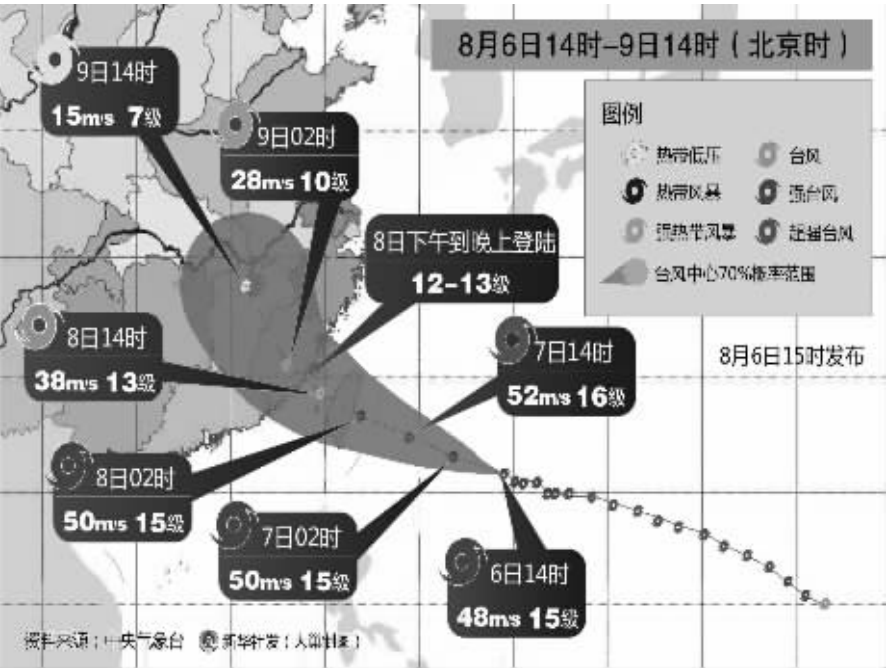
8月6日14时–9日14时（北京时）

9日14时
15m/s 7级

9日02时
28m/s 10级

8日下午到晚上登陆
12–13级

8日14时
38m/s 13级

7日14时
52m/s 16级

8日02时
50m/s 15级

7日02时
50m/s 15级

6日14时
48m/s 15级

图例
热带低压
台风
热带风暴
强台风
强热带风暴
超强台风
台风中心70%概率范围

8月6日15时发布

资料来源：中央气象台　新华社发（人民图表）